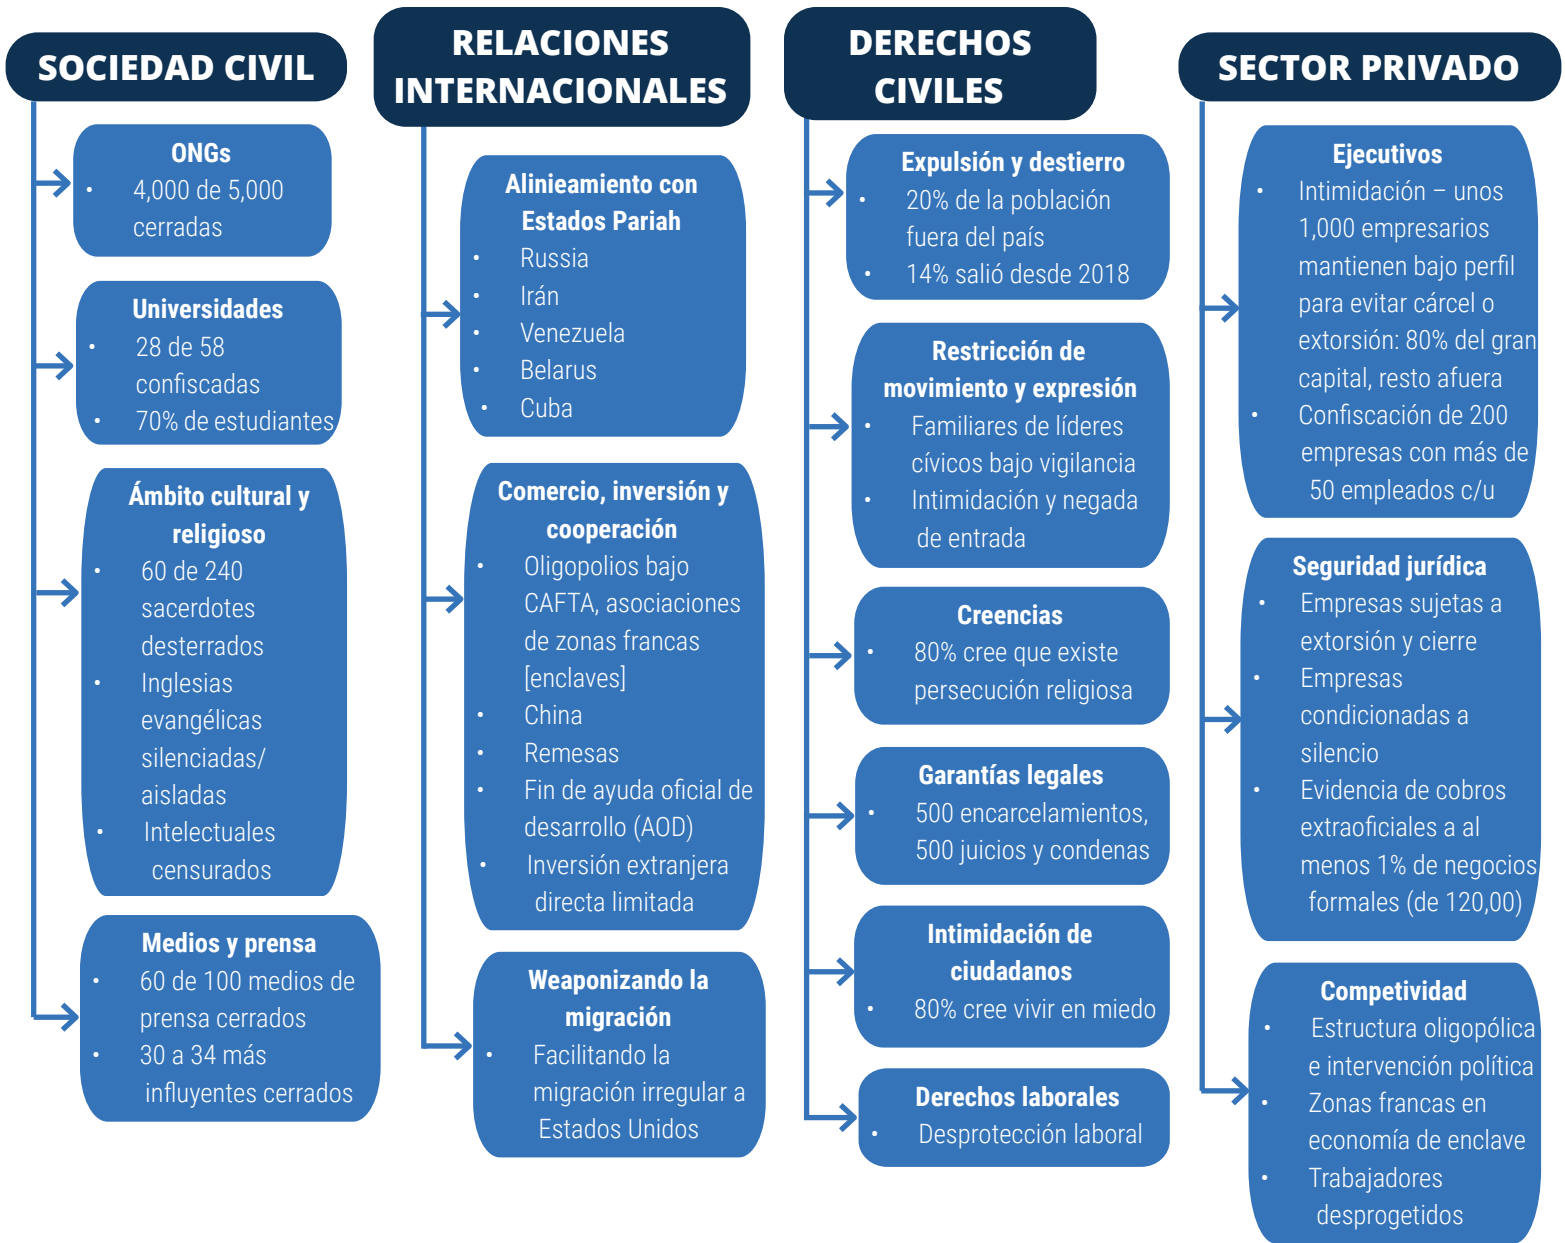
SOCIEDAD CIVIL

ONGs
• 4,000 de 5,000 cerradas

Universidades
• 28 de 58 confiscadas
• 70% de estudiantes

Ámbito cultural y religioso
• 60 de 240 sacerdotes desterrados
• Inglesias evangélicas silenciadas/ aisladas
• Intelectuales censurados

Medios y prensa
• 60 de 100 medios de prensa cerrados
• 30 a 34 más influyentes cerrados

RELACIONES INTERNACIONALES

Alinieamiento con Estados Pariah
• Russia
• Irán
• Venezuela
• Belarus
• Cuba

Comercio, inversión y cooperación
• Oligopolios bajo CAFTA, asociaciones de zonas francas [enclaves]
• China
• Remesas
• Fin de ayuda oficial de desarrollo (AOD)
• Inversión extranjera directa limitada

Weaponizando la migración
• Facilitando la migración irregular a Estados Unidos

DERECHOS CIVILES

Expulsión y destierro
• 20% de la población fuera del país
• 14% salió desde 2018

Restricción de movimiento y expresión
• Familiares de líderes cívicos bajo vigilancia
• Intimidación y negada de entrada

Creencias
• 80% cree que existe persecución religiosa

Garantías legales
• 500 encarcelamientos, 500 juicios y condenas

Intimidación de ciudadanos
• 80% cree vivir en miedo

Derechos laborales
• Desprotección laboral

SECTOR PRIVADO

Ejecutivos
• Intimidación – unos 1,000 empresarios mantienen bajo perfil para evitar cárcel o extorsión: 80% del gran capital, resto afuera
• Confiscación de 200 empresas con más de 50 empleados c/u

Seguridad jurídica
• Empresas sujetas a extorsión y cierre
• Empresas condicionadas a silencio
• Evidencia de cobros extraoficiales a al menos 1% de negocios formales (de 120,00)

Competividad
• Estructura oligopólica e intervención política
• Zonas francas en economía de enclave
• Trabajadores desprogetidos